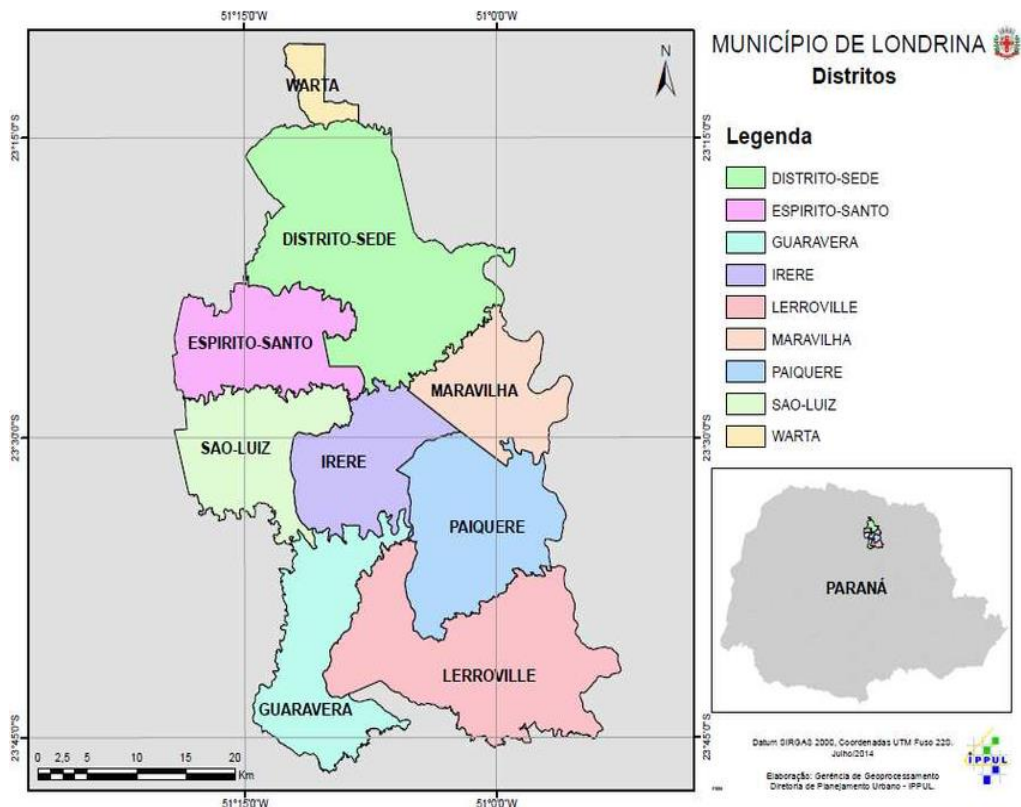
51°15'0"W
51°0'0"W
MUNICÍPIO DE LONDRINA
Distritos

N

23°15'0"S
23°15'0"S

Legenda
DISTRITO-SEDE
ESPIRITO-SANTO
GUARAVERA
IRERE
LERROVILLE
MARAVILHA
PAIQUERE
SAO-LUIZ
WARTA

WARTA
DISTRITO-SEDE
ESPIRITO-SANTO
MARAVILHA
SAO-LUIZ
IRERE
PAIQUERE
LERROVILLE
GUARAVERA

23°30'0"S
23°30'0"S

PARANÁ

23°45'0"S
23°45'0"S

0 2,5 5 10 15 20
Km

51°15'0"W
51°0'0"W

Datum SIRGAS 2000, Coordenadas UTM Fuso 22S.
Julho/2014

Elaboração: Gerência de Geoprocessamento
Diretoria de Planejamento Urbano - IPPUL.

IPPUL